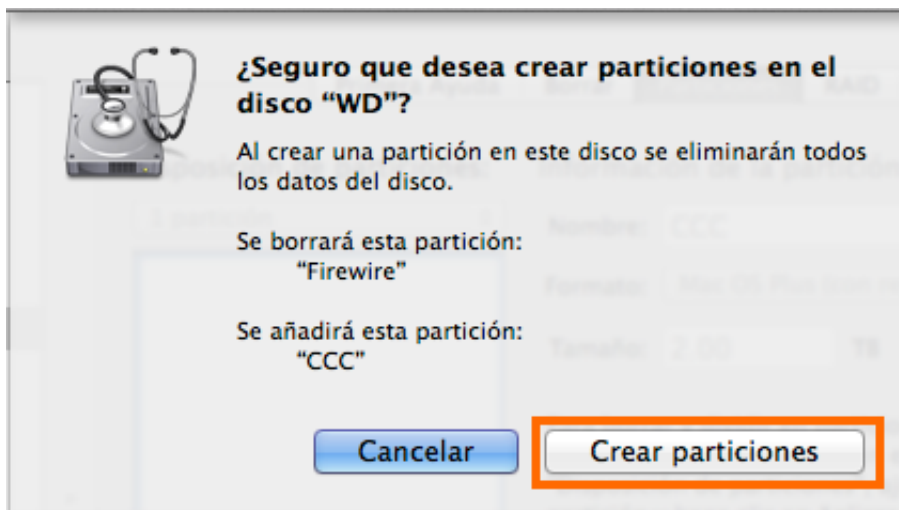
¿Seguro que desea crear particiones en el disco “WD”?

Al crear una partición en este disco se eliminarán todos los datos del disco.

Se borrará esta partición:
“Firewire”

Se añadirá esta partición:
“CCC”

Cancelar

Crear particiones